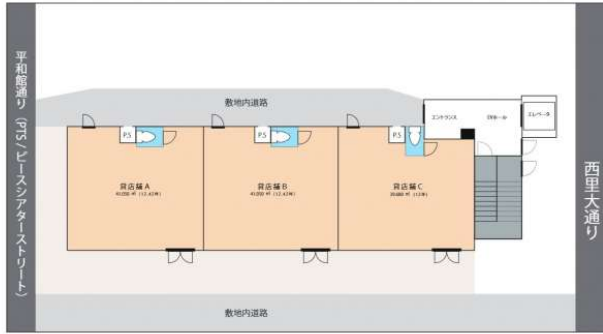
平和館通り（PTS／ピースシアターストリート）

敷地内道路

PS

PS

PS

エントランス

EVホール

エレベータ

貸店舗A
41.000 ㎡ (12.42坪)

貸店舗B
41.000 ㎡ (12.42坪)

貸店舗C
39.660 ㎡ (12坪)

西里大通り

敷地内道路